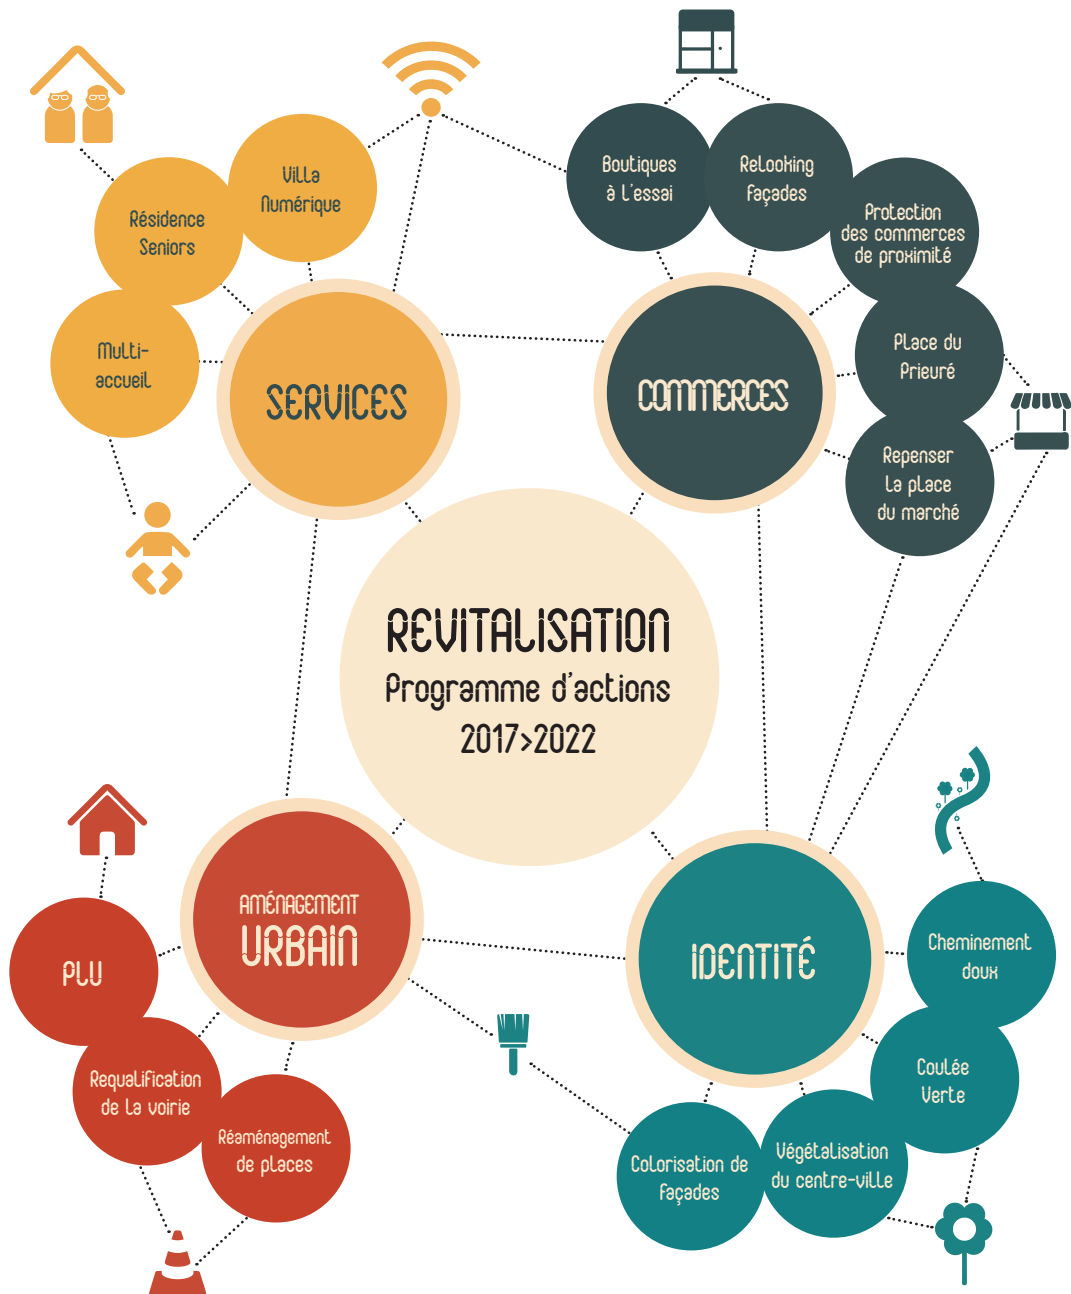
Résidence Seniors

Villa Numérique

Multi-accueil

SERVICES

Boutiques à l'essai

Relooking façades

Protection des commerces de proximité

Place du Prieuré

Repenser la place du marché

COMMERCES

REVITALISATION
Programme d'actions
2017>2022

AMÉNAGEMENT URBAIN

PLU

Requalification de la voirie

Réaménagement de places

IDENTITÉ

Cheminement doux

Coulée Verte

Végétalisation du centre-ville

Colorisation de façades